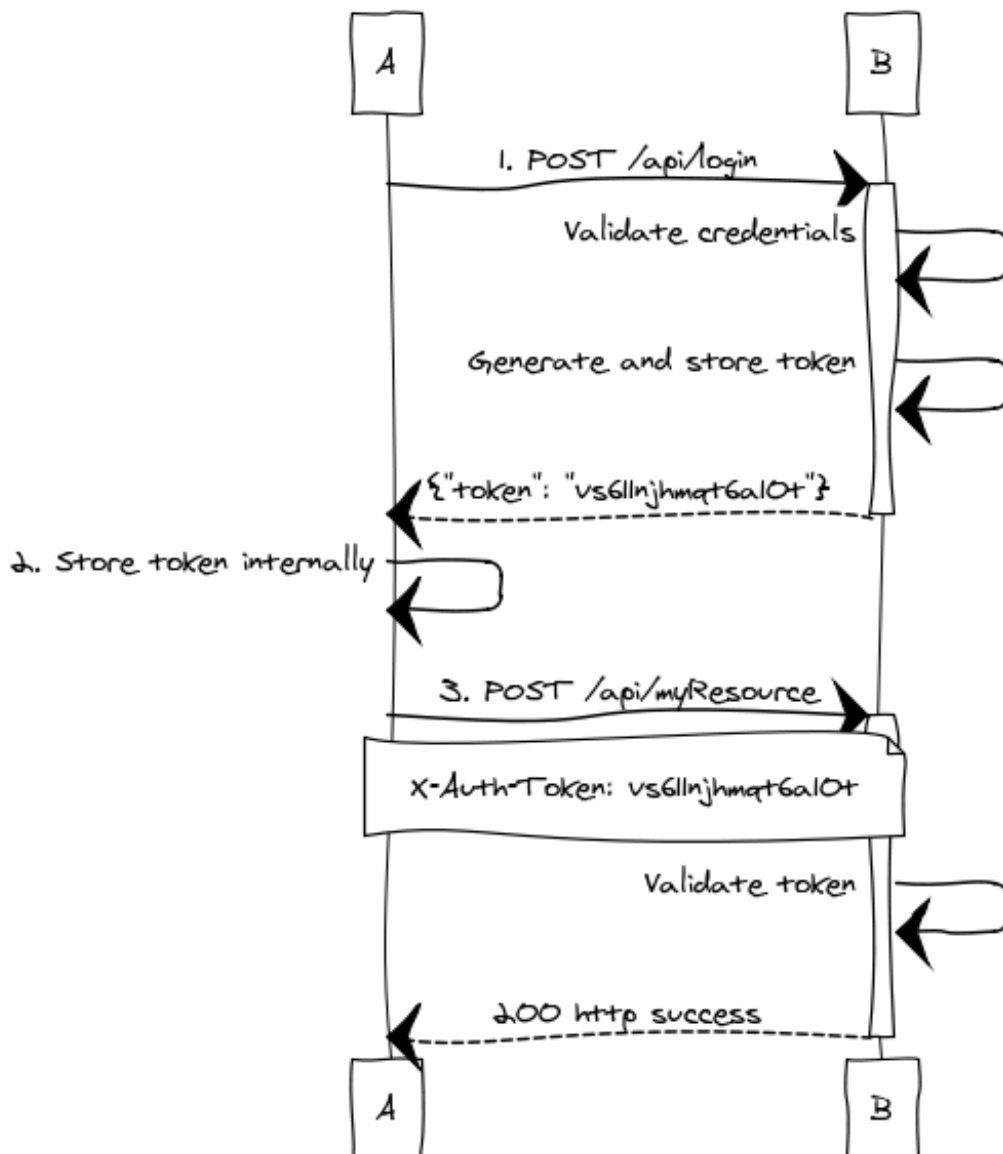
A

B

1. POST /api/login

Validate credentials

Generate and store token

{"token": "vs6llnjhmqt6al0t"}

2. Store token internally

3. POST /api/myResource

X-Auth-Token: vs6llnjhmqt6al0t

Validate token

200 http success

A

B